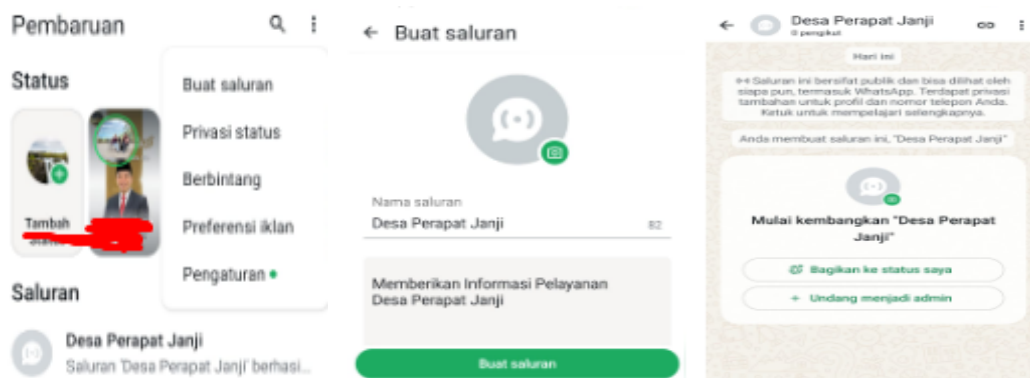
Pembaruan

Status

Tambah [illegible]

Buat saluran
Privasi status
Berbintang
Preferensi iklan
Pengaturan

Saluran

Desa Perapat Janji
Saluran 'Desa Perapat Janji' berhasi...

← Buat saluran

Nama saluran
Desa Perapat Janji 82

Memberikan Informasi Pelayanan Desa Perapat Janji

Buat saluran

← Desa Perapat Janji
0 pengikut

Hari ini

Saluran ini bersifat publik dan bisa dilihat oleh siapa pun, termasuk WhatsApp. Terdapat privasi tambahan untuk profil dan nomor telepon Anda. Ketuk untuk mempelajari selengkapnya.

Anda membuat saluran ini, "Desa Perapat Janji"

Mulai kembangkan "Desa Perapat Janji"

Bagikan ke status saya

+ Undang menjadi admin